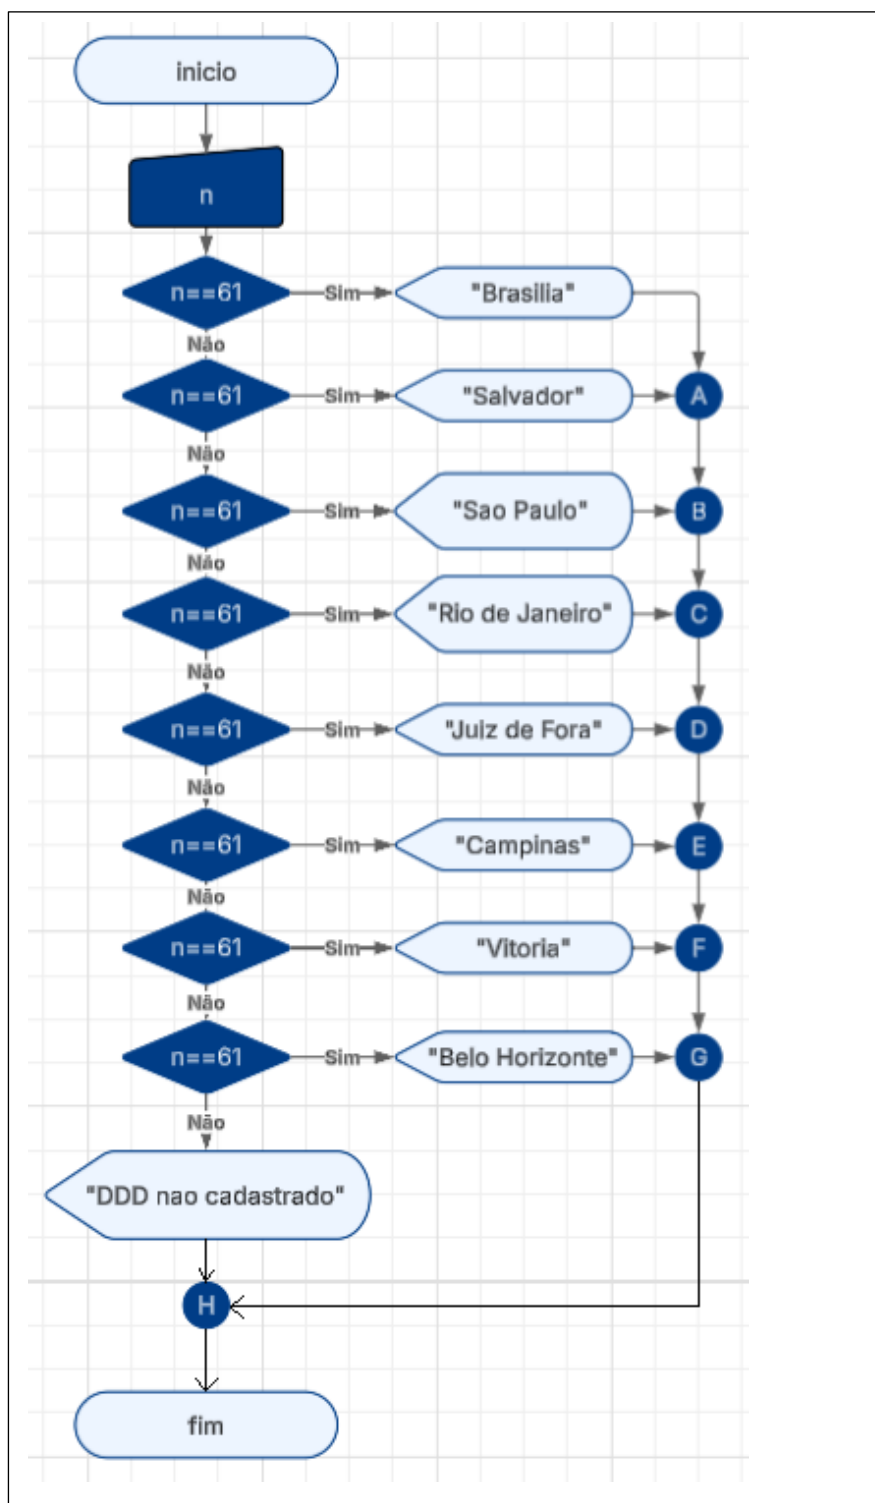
inicio

n

n==61
Sim
"Brasilia"
Não

n==61
Sim
"Salvador"
A
Não

n==61
Sim
"Sao Paulo"
B
Não

n==61
Sim
"Rio de Janeiro"
C
Não

n==61
Sim
"Juiz de Fora"
D
Não

n==61
Sim
"Campinas"
E
Não

n==61
Sim
"Vitoria"
F
Não

n==61
Sim
"Belo Horizonte"
G
Não

"DDD nao cadastrado"

H

fim